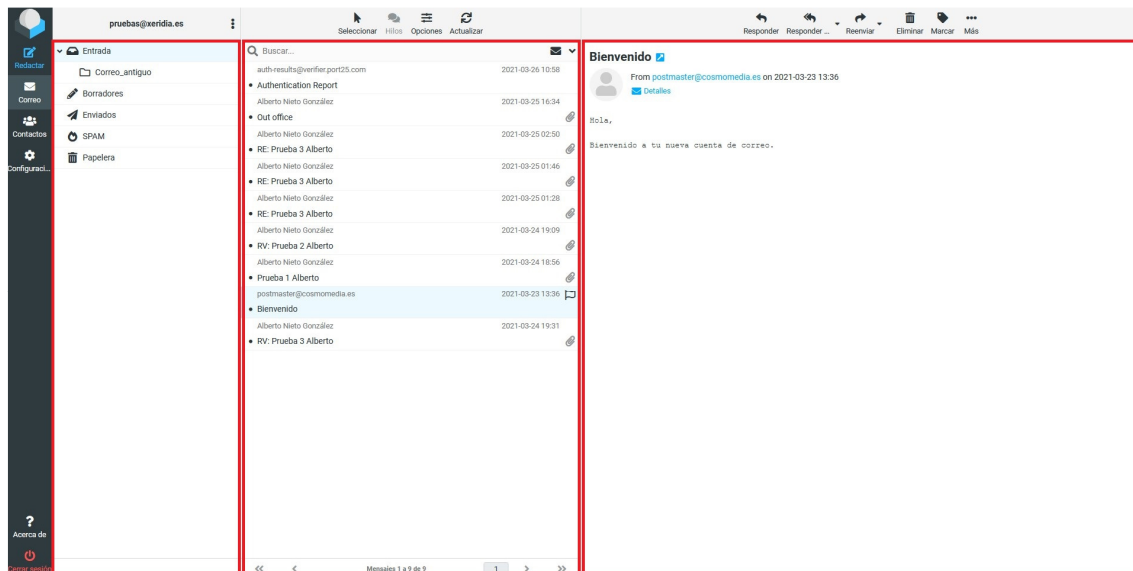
pruebas@xeridia.es

Redactar
Correo
Contactos
Configuraci...

Entrada
Correo_antiguo
Borradores
Enviados
SPAM
Papelera

Acerca de
Cerrar sesión

Seleccionar Hilos Opciones Actualizar

Buscar...

auth-results@verifier.port25.com 2021-03-26 10:58
• Authentication Report
Alberto Nieto González 2021-03-25 16:34
• Out office
Alberto Nieto González 2021-03-25 02:50
• RE: Prueba 3 Alberto
Alberto Nieto González 2021-03-25 01:46
• RE: Prueba 3 Alberto
Alberto Nieto González 2021-03-25 01:28
• RE: Prueba 3 Alberto
Alberto Nieto González 2021-03-24 19:09
• RV: Prueba 2 Alberto
Alberto Nieto González 2021-03-24 18:56
• Prueba 1 Alberto
postmaster@cosmomedia.es 2021-03-23 13:36
• Bienvenido
Alberto Nieto González 2021-03-24 19:31
• RV: Prueba 3 Alberto

Mensajes 1 a 9 de 9 1

Responder Responder ... Reenviar Eliminar Marcar Más

Bienvenido
From postmaster@cosmomedia.es on 2021-03-23 13:36
Detalles

Hola,

Bienvenido a tu nueva cuenta de correo.